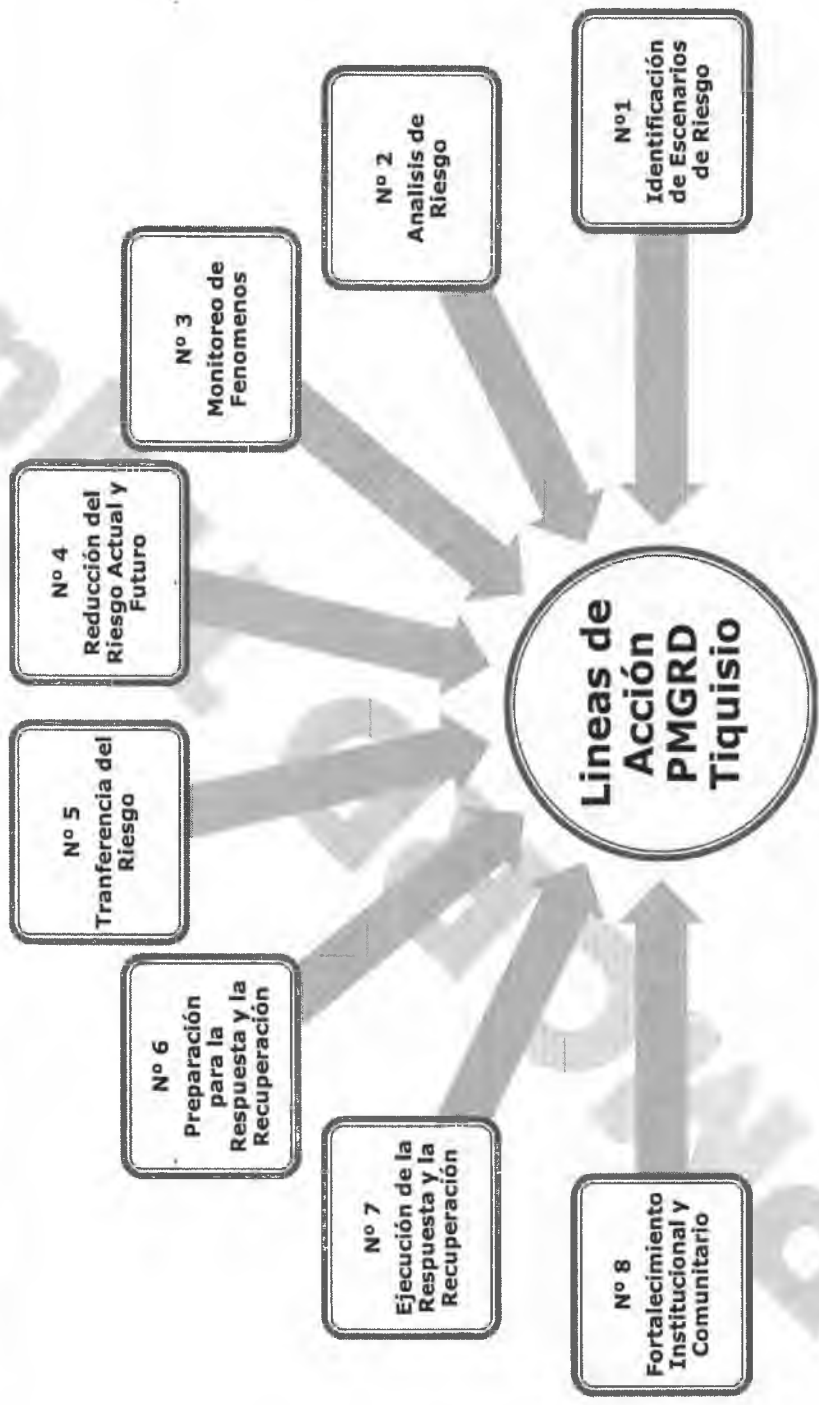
Lineas de Acción PMGRD Tiquisio

Nº1 Identificación de Escenarios de Riesgo

Nº 2 Analisis de Riesgo

Nº 3 Monitoreo de Fenomenos

Nº 4 Reducción del Riesgo Actual y Futuro

Nº 5 Tranferencia del Riesgo

Nº 6 Preparación para la Respuesta y la Recuperación

Nº 7 Ejecución de la Respuesta y la Recuperación

Nº 8 Fortalecimiento Institucional y Comunitario